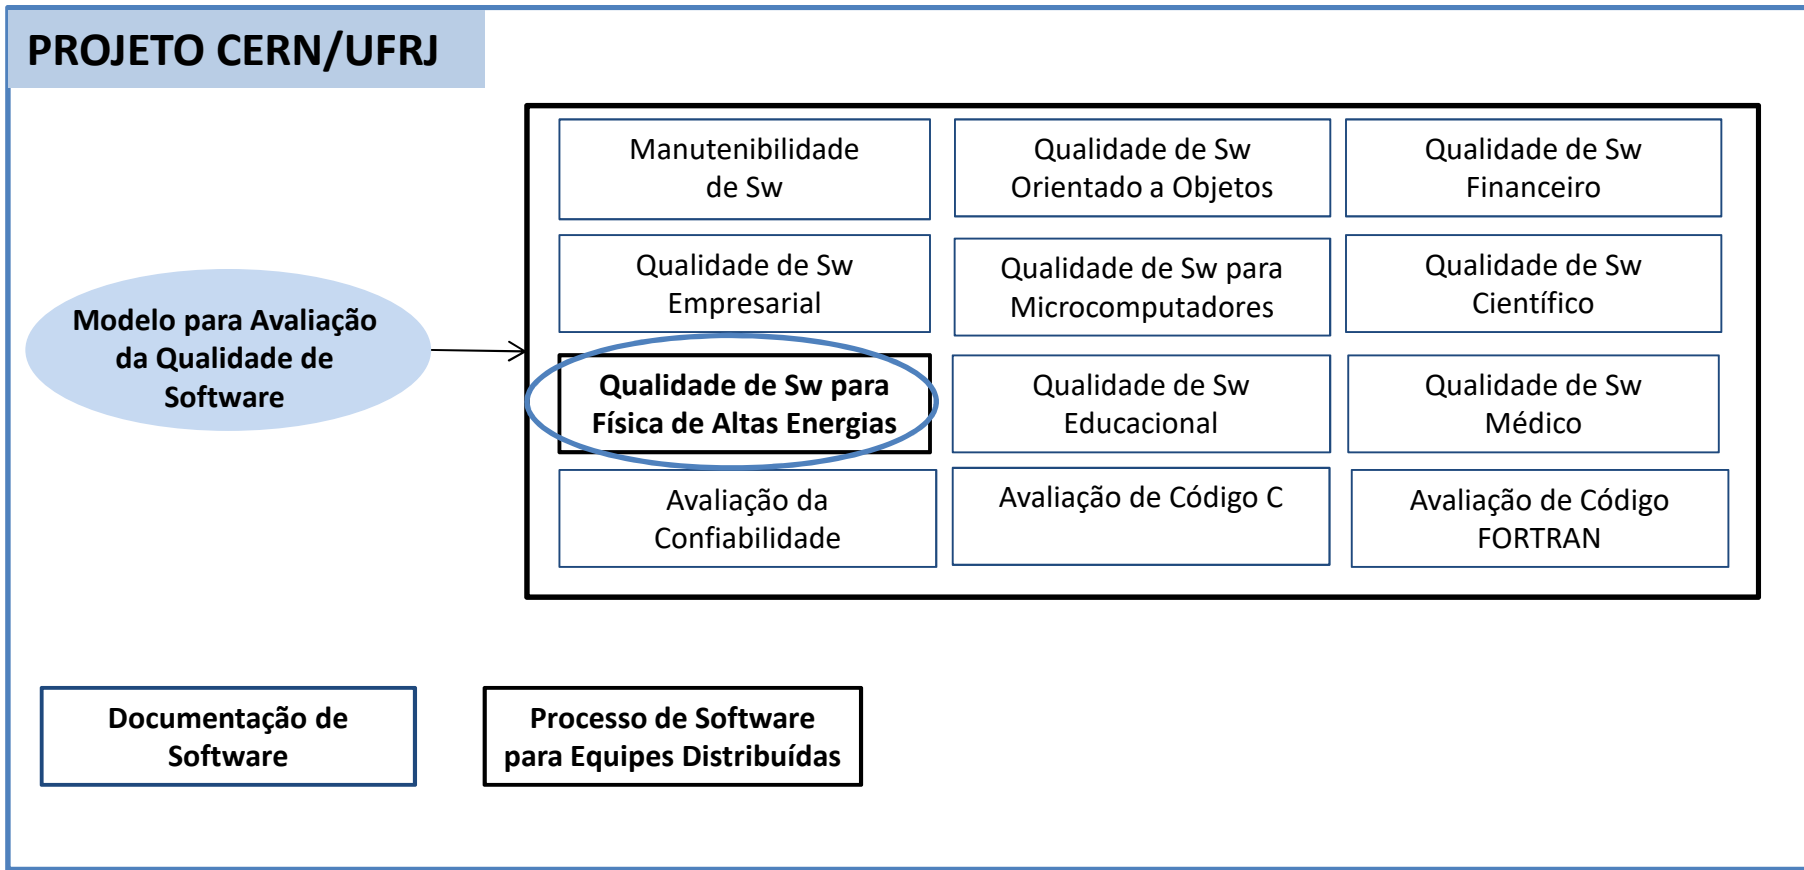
PROJETO CERN/UFRJ

Modelo para Avaliação da Qualidade de Software

Manutenibilidade de Sw

Qualidade de Sw Orientado a Objetos

Qualidade de Sw Financeiro

Qualidade de Sw Empresarial

Qualidade de Sw para Microcomputadores

Qualidade de Sw Científico

Qualidade de Sw para Física de Altas Energias

Qualidade de Sw Educacional

Qualidade de Sw Médico

Avaliação da Confiabilidade

Avaliação de Código C

Avaliação de Código FORTRAN

Documentação de Software

Processo de Software para Equipes Distribuídas